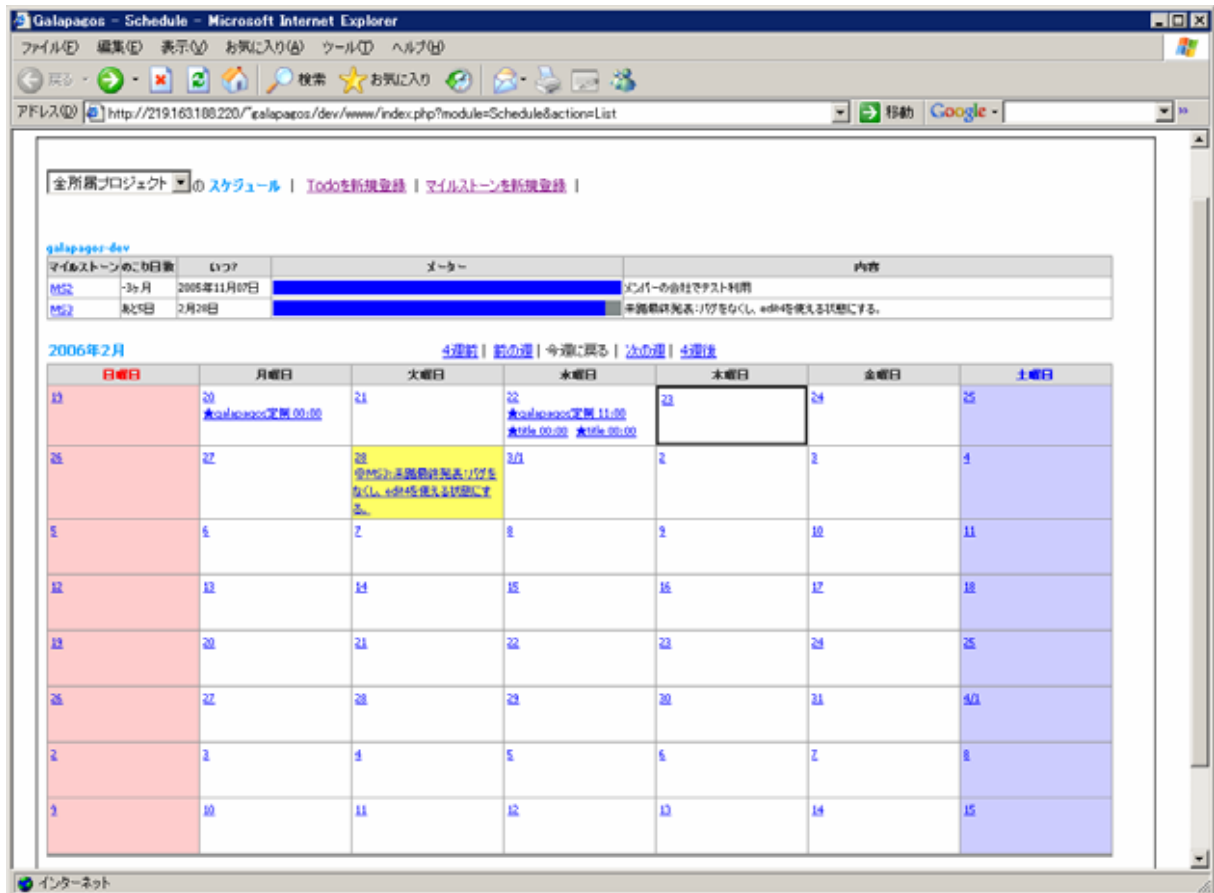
Galapagos - Schedule - Microsoft Internet Explorer

ファイル(F) 編集(E) 表示(V) お気に入り(A) ツール(T) ヘルプ(H)

戻る 検索 お気に入り

アドレス(D) http://219.163.188.220/~galapagos/dev/www/index.php?module=Schedule&action=List 移動 Google

全所属プロジェクト の スケジュール | Todoを新規登録 | マイルストーンを新規登録 |

galapagos-dev

| マイルストーン | のこり日数 | いつ? | メーター | 内容 |
|---|---|---|---|---|
| MS2 | -3ヵ月 | 2005年11月07日 | | メンバーの会社でテスト利用 |
| MS3 | あと5日 | 2月28日 | | 本開発終発表:バグをなくし、edit4を使える状態にする。 |

2006年2月

4週前 | 前の週 | 今週に戻る | 次の週 | 4週後

| 日曜日 | 月曜日 | 火曜日 | 水曜日 | 木曜日 | 金曜日 | 土曜日 |
|---|---|---|---|---|---|---|
| 19 | 20 ★galapagos定例 00:00 | 21 | 22 ★galapagos定例 11:00 ★title 00:00 ★title 00:00 | 23 | 24 | 25 |
| 26 | 27 | 28 ◎MS3:本開発終発表:バグをなくし、edit4を使える状態にする。 | 3/1 | 2 | 3 | 4 |
| 5 | 6 | 7 | 8 | 9 | 10 | 11 |
| 12 | 13 | 14 | 15 | 16 | 17 | 18 |
| 19 | 20 | 21 | 22 | 23 | 24 | 25 |
| 26 | 27 | 28 | 29 | 30 | 31 | 4/1 |
| 2 | 3 | 4 | 5 | 6 | 7 | 8 |
| 9 | 10 | 11 | 12 | 13 | 14 | 15 |

インターネット